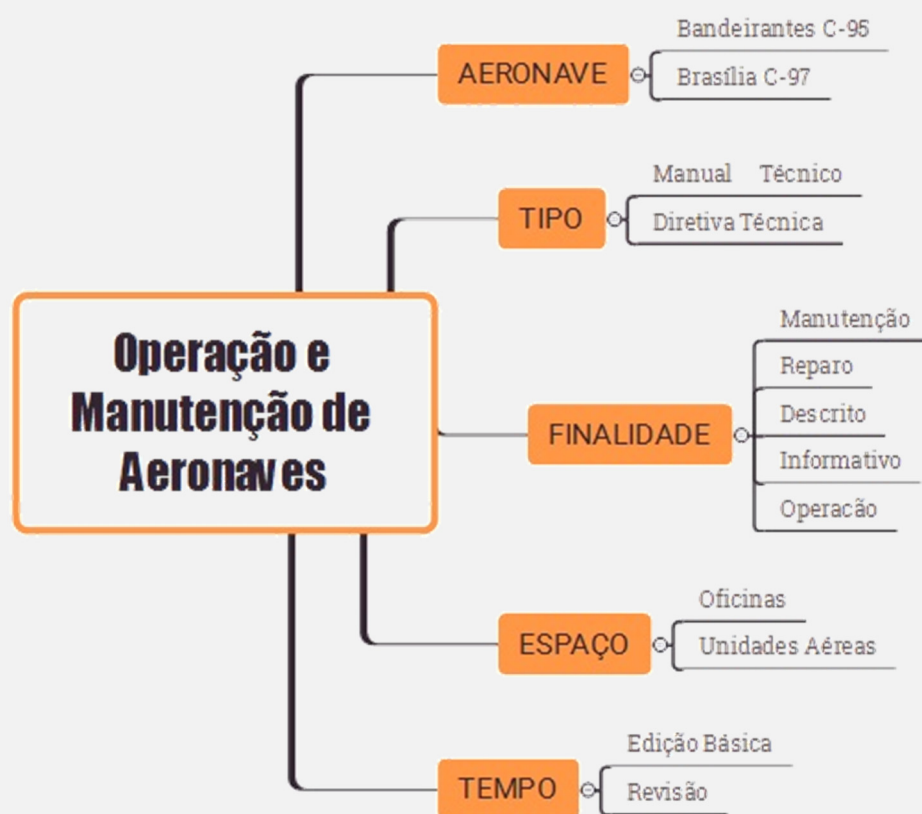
Operação e Manutenção de Aeronaves

AERONAVE
Bandeirantes C-95
Brasília C-97

TIPO
Manual Técnico
Diretiva Técnica

FINALIDADE
Manutenção
Reparo
Descrito
Informativo
Operacão

ESPAÇO
Oficinas
Unidades Aéreas

TEMPO
Edição Básica
Revisão